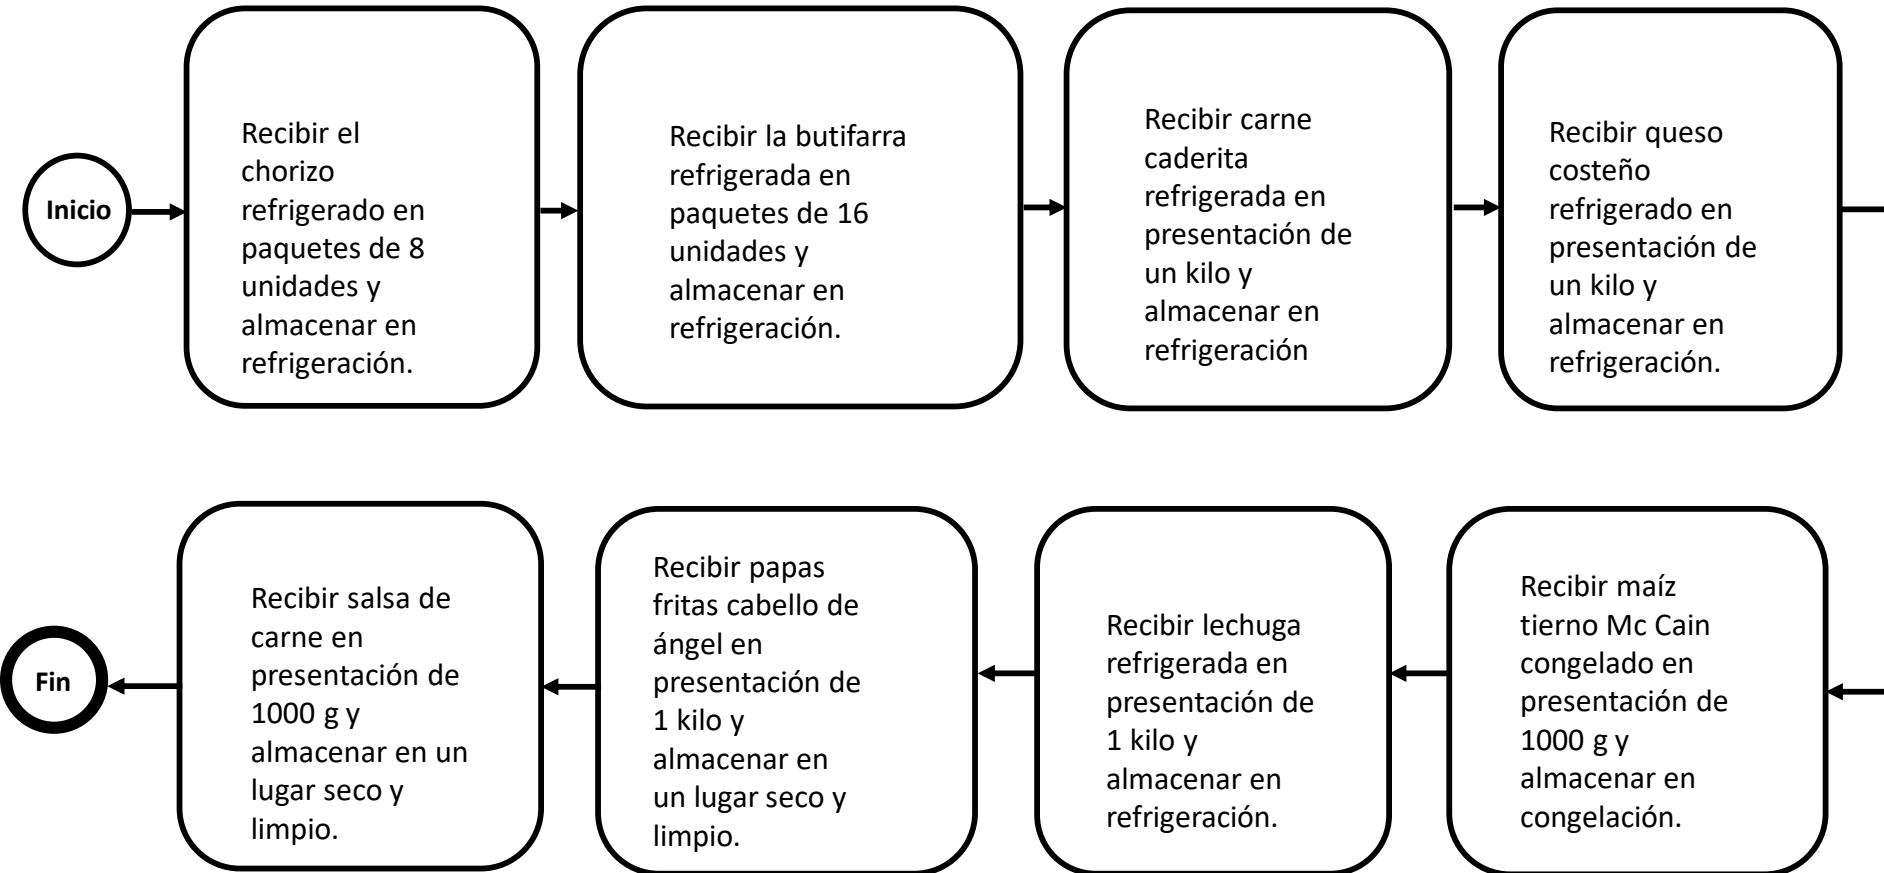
Inicio

Recibir el chorizo refrigerado en paquetes de 8 unidades y almacenar en refrigeración.

Recibir la butifarra refrigerada en paquetes de 16 unidades y almacenar en refrigeración.

Recibir carne caderita refrigerada en presentación de un kilo y almacenar en refrigeración

Recibir queso costeño refrigerado en presentación de un kilo y almacenar en refrigeración.

Recibir maíz tierno Mc Cain congelado en presentación de 1000 g y almacenar en congelación.

Recibir lechuga refrigerada en presentación de 1 kilo y almacenar en refrigeración.

Recibir papas fritas cabello de ángel en presentación de 1 kilo y almacenar en un lugar seco y limpio.

Recibir salsa de carne en presentación de 1000 g y almacenar en un lugar seco y limpio.

Fin